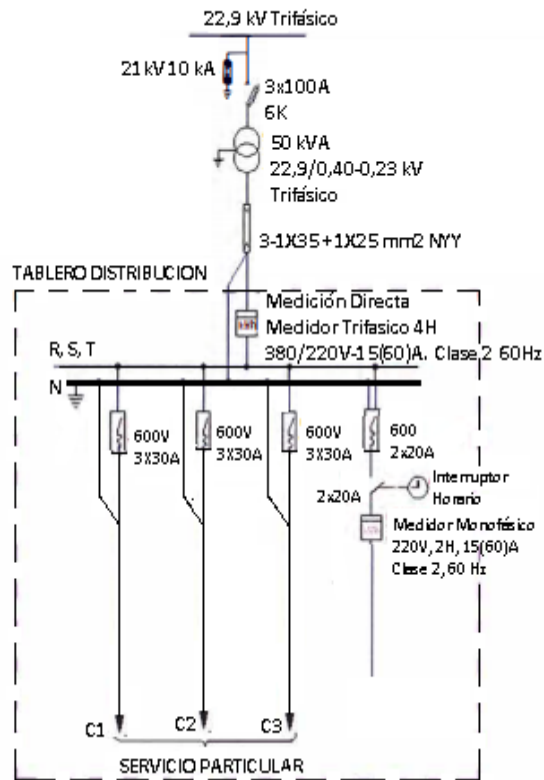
22,9 kV Trifásico

21 kV 10 kA

3x100A
6K

50 kVA
22,9/0,40-0,23 kV
Trifásico

3-1X35+1X25 mm2 NYY

TABLERO DISTRIBUCION

Medición Directa
Medidor Trifasico 4H
380/220V-15(60)A. Clase 2 60Hz

kWh

R, S, T

N

600V
3X30A

600V
3X30A

600V
3X30A

600
2x20A

Interruptor
Horario

2x20A

Medidor Monofásico
220V, 2H, 15(60)A
Clase 2, 60 Hz

kWh

C1

C2

C3

SERVICIO PARTICULAR